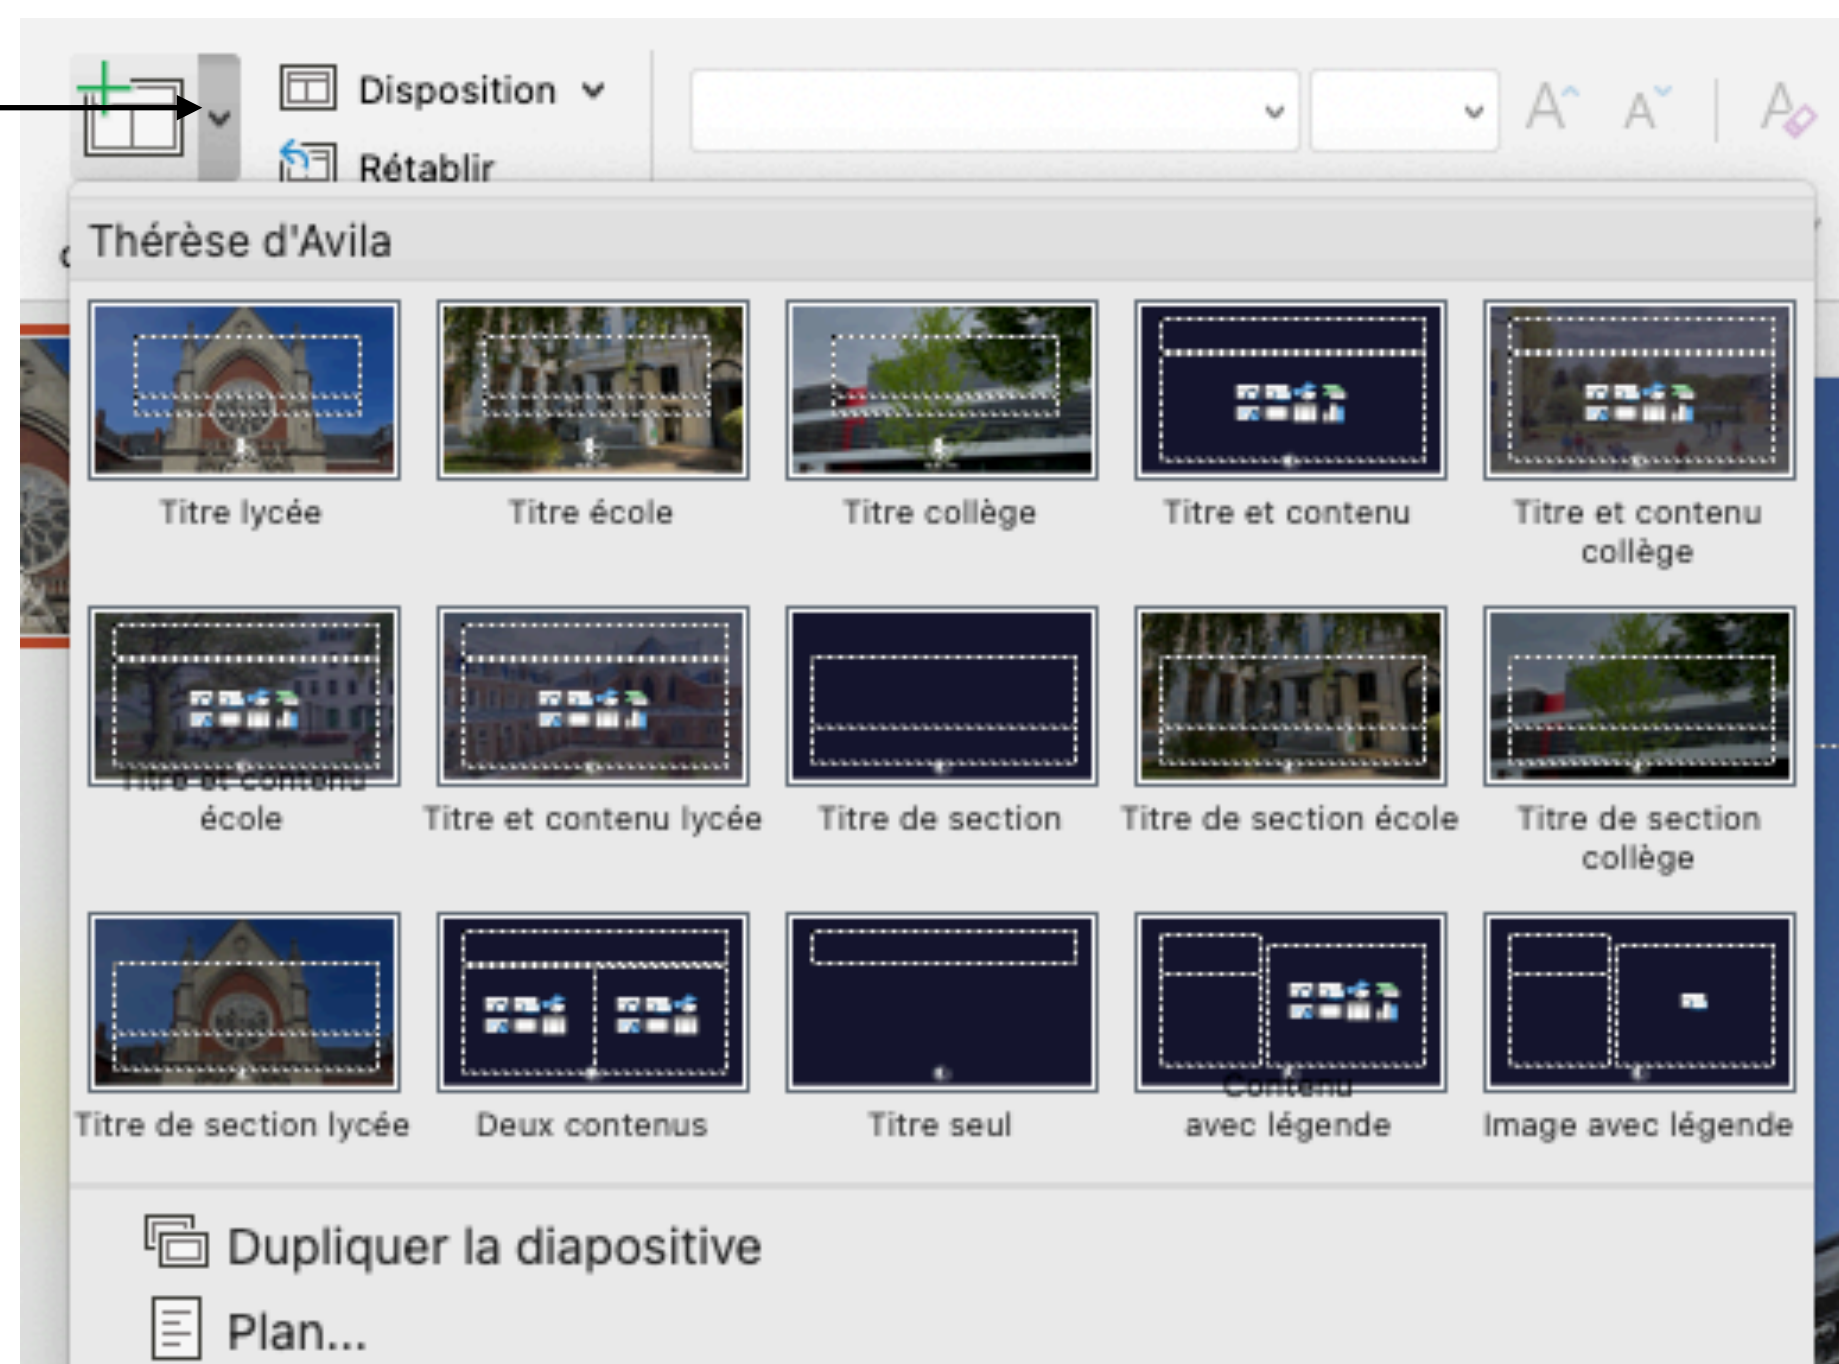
Disposition
Rétablir

Thérèse d'Avila

Titre lycée
Titre école
Titre collège
Titre et contenu
Titre et contenu collège

Titre et contenu école
Titre et contenu lycée
Titre de section
Titre de section école
Titre de section collège

Titre de section lycée
Deux contenus
Titre seul
Contenu avec légende
Image avec légende

Dupliquer la diapositive
Plan...